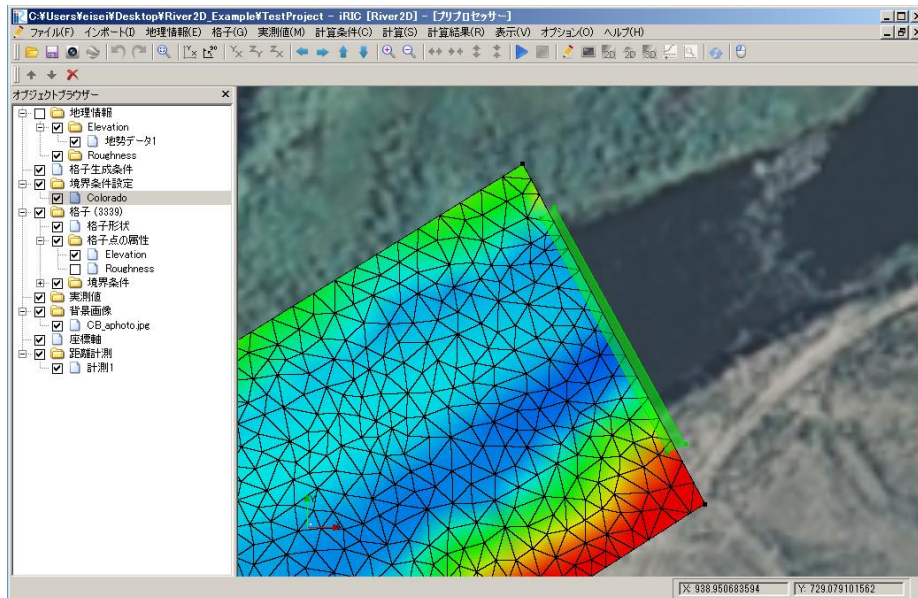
C:¥Users¥eisei¥Desktop¥River2D_Example¥TestProject - iRIC [River2D] - [プリプロセッサー]

ファイル(F) インポート(I) 地理情報(E) 格子(G) 実測値(M) 計算条件(C) 計算(S) 計算結果(R) 表示(V) オプション(O) ヘルプ(H)

オブジェクトブラウザー

地理情報
Elevation
地勢データ1
Roughness
格子生成条件
境界条件設定
Colorado
格子 (3339)
格子形状
格子点の属性
Elevation
Roughness
境界条件
実測値
背景画像
CB_aphoto.jpg
座標軸
距離計測
計測1

X: 938.950683594
Y: 729.079101562